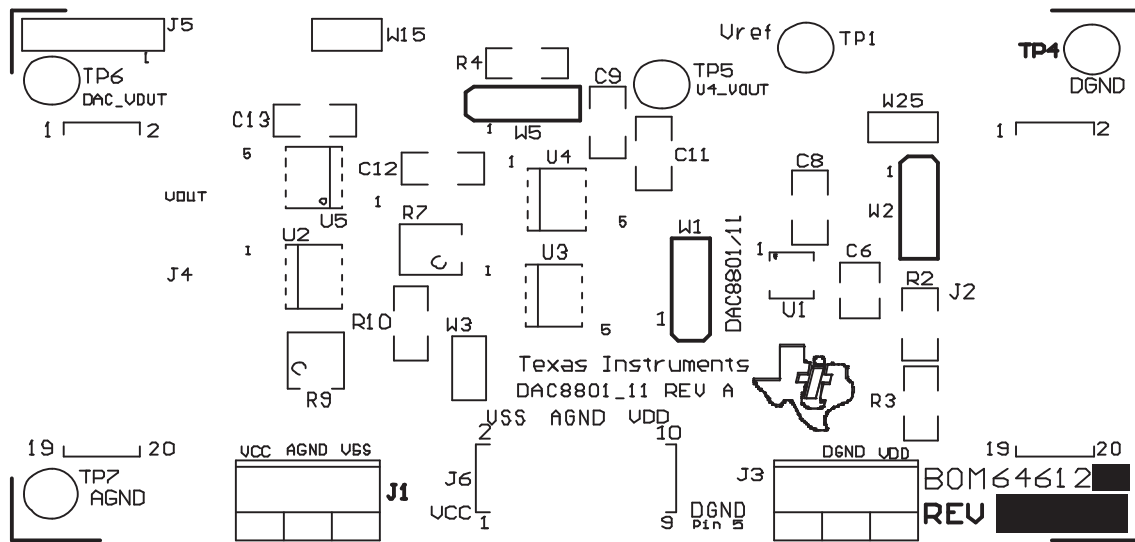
J5
W15
Vref
TP1
TP4
DGND
TP6
DAC_VOUT
R4
C9
TP5
V4_VOUT
1 2
C13
1
W5
W25
1 2
5
C12
1
U4
C11
C8
1
VOUT
1
U5
R7
5
W1
W2
1
U2
1
U3
DAC8801/11
1
C6
J4
R2
J2
R10
W3
1
U1
5
Texas Instruments
R9
DAC8801_11 REV A
R3
VSS AGND VDD
19 20
2
10
19 20
TP7
AGND
VCC AGND VSS
J1
J6
VCC
1
9
DGND
Pin 5
J3
DGND VDD
BOM64612
REV